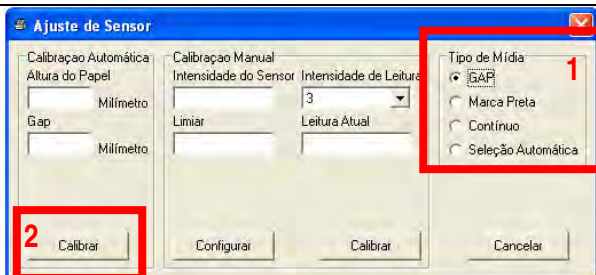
Ajuste de Sensor

Calibraçao Automática
Altura do Papel
Milímetro
Gap
Milímetro

Calibraçao Manual
Intensidade do Sensor
Intensidade de Leitura
3
Limiar
Leitura Atual

Tipo de Mídia
GAP
Marca Preta
Contínuo
Seleção Automática

1

2
Calibrar

Configurar

Calibrar

Cancelar